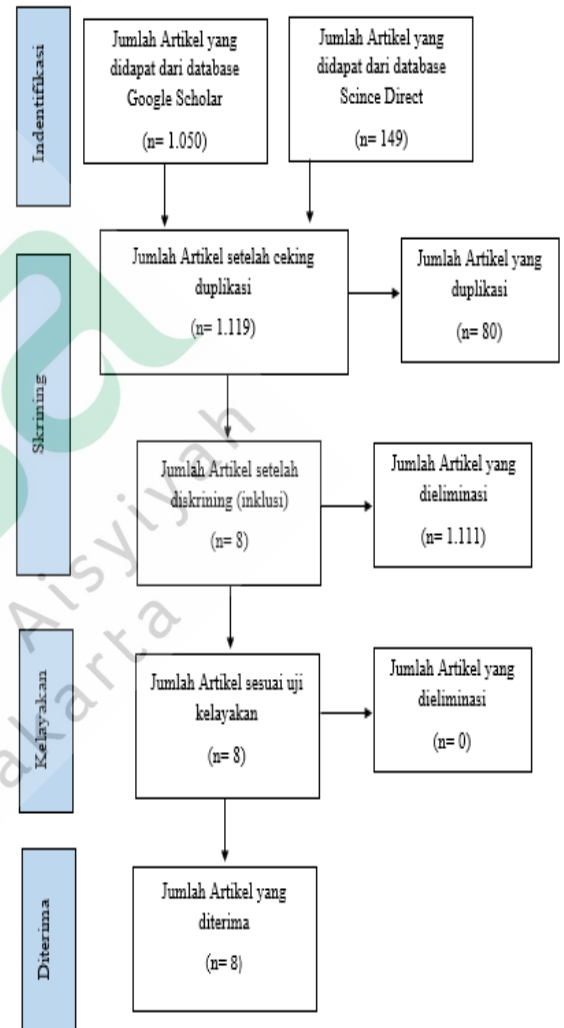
Indentifikasi

Jumlah Artikel yang didapat dari database Google Scholar

(n= 1.050)

Jumlah Artikel yang didapat dari database Scince Direct

(n= 149)

Skrining

Jumlah Artikel setelah ceking duplikasi

(n= 1.119)

Jumlah Artikel yang duplikasi

(n= 80)

Jumlah Artikel setelah diskrining (inklusi)

(n= 8)

Jumlah Artikel yang dieliminasi

(n= 1.111)

Kelayakan

Jumlah Artikel sesuai uji kelayakan

(n= 8)

Jumlah Artikel yang dieliminasi

(n= 0)

Diterima

Jumlah Artikel yang diterima

(n= 8)

Aisyiyah
akarta